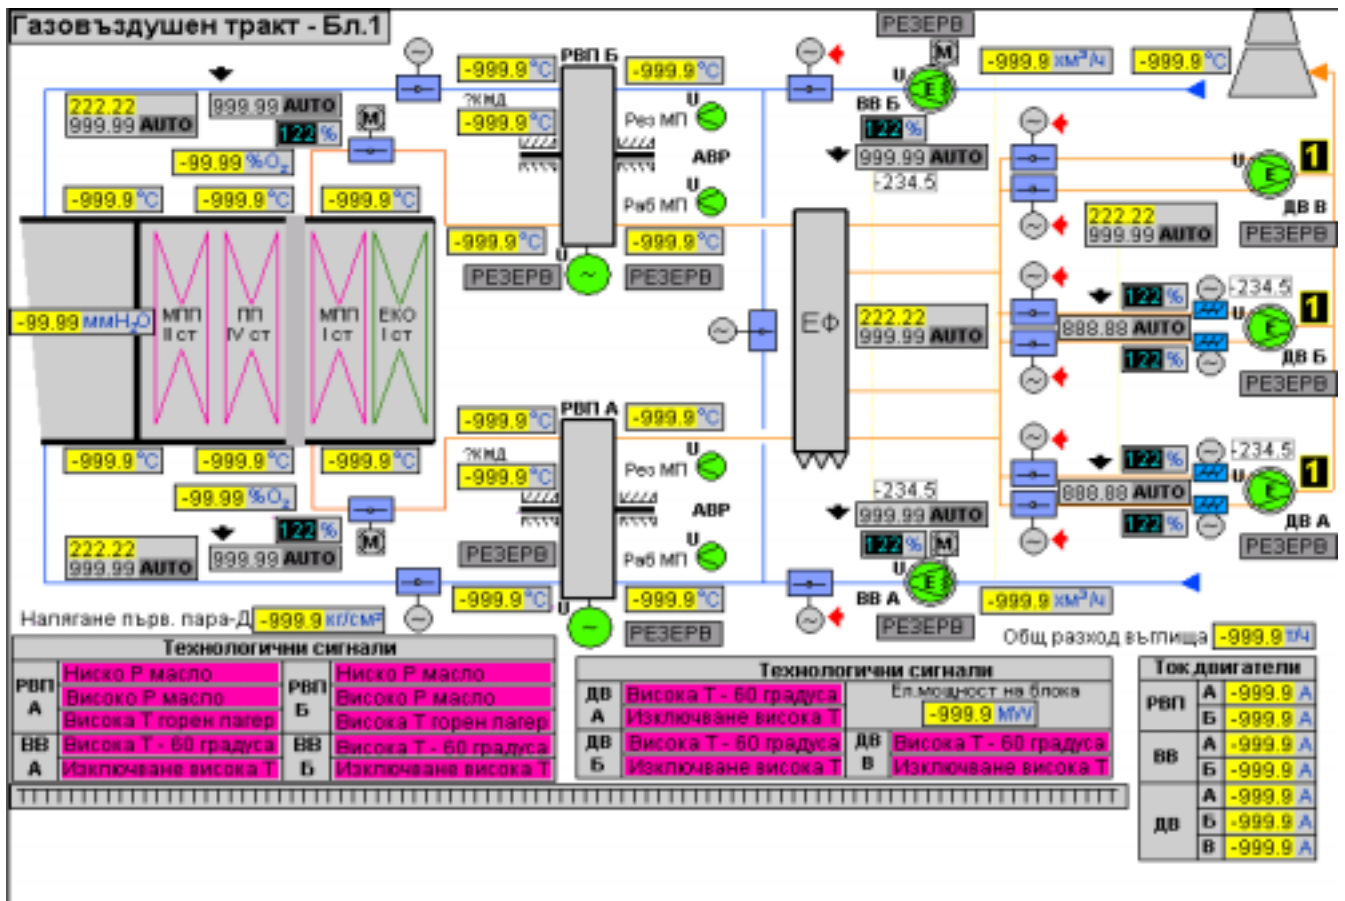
Газовъздушен тракт - Бл.1

РЕЗЕРВ
М
-999.9 хм³/ч
-999.9 °C

-999.9 °C РВП Б -999.9 °C
222.22
999.99 AUTO
999.99 AUTO
122 %
М
?ЖМД
-999.9 °C
Рез МП
U
ВВ Б
122 %
999.99 AUTO
-234.5
-99.99 %O₂
АВР
U
Раб МП
-999.9 °C -999.9 °C -999.9 °C
1
ДВ В
222.22
999.99 AUTO
РЕЗЕРВ
-999.9 °C -999.9 °C
U
РЕЗЕРВ РЕЗЕРВ
-234.5
122 %
1
-99.99 ммН₂О
МПП II ст
ПП IV ст
МПП I ст
ЕКО I ст
ЕФ
222.22
999.99 AUTO
888.88 AUTO
122 %
ДВ Б
РЕЗЕРВ

-999.9 °C РВП А -999.9 °C
?ЖМД
-999.9 °C
Рез МП
U
-234.5
122 %
-234.5
1
-999.9 °C -999.9 °C -999.9 °C
АВР
999.99 AUTO
888.88 AUTO
-99.99 %O₂
122 %
122 %
ДВ А
122 %
М
РЕЗЕРВ
222.22
999.99 AUTO
999.99 AUTO
М
РЕЗЕРВ
Раб МП
U
ВВ А
-999.9 °C
-999.9 °C
-999.9 хм³/ч
Налягане първ. пара-Д -999.9 кг/см²
РЕЗЕРВ
РЕЗЕРВ
Общ разход въглища -999.9 т/ч

Технологични сигнали
| | | | |
|---|---|---|---|
| РВП А | Ниско Р масло | РВП Б | Ниско Р масло |
| | Високо Р масло | | Високо Р масло |
| | Висока Т горен лагер | | Висока Т горен лагер |
| ВВ А | Висока Т - 60 градуса | ВВ Б | Висока Т - 60 градуса |
| | Изключване висока Т | | Изключване висока Т |

Технологични сигнали
| | | | |
|---|---|---|---|
| ДВ А | Висока Т - 60 градуса | Ел.мощност на блока | |
| | Изключване висока Т | -999.9 MW | |
| ДВ Б | Висока Т - 60 градуса | ДВ В | Висока Т - 60 градуса |
| | Изключване висока Т | | Изключване висока Т |

Ток двигатели
| | | |
|---|---|---|
| РВП | А | -999.9 А |
| | Б | -999.9 А |
| ВВ | А | -999.9 А |
| | Б | -999.9 А |
| ДВ | А | -999.9 А |
| | Б | -999.9 А |
| | В | -999.9 А |